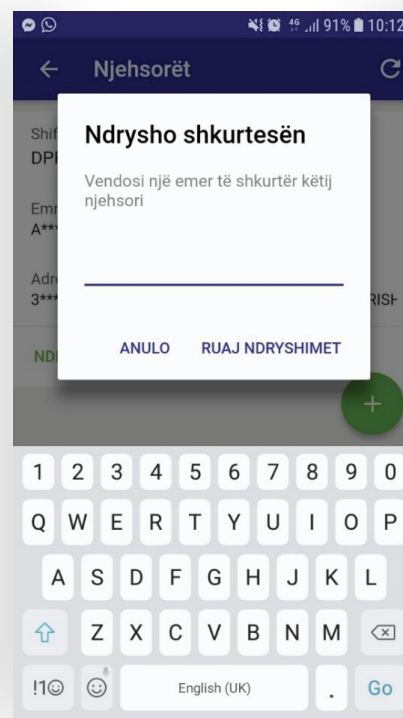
4G 91% 10:12

Njehsorët

Shif
DPI

Emr
A***

Adre
3***

RISH

NDI

Ndrysho shkurtesën

Vendosi një emer të shkurtër këtij njehsori

ANULO RUAJ NDRYSHIMET

+

1 2 3 4 5 6 7 8 9 0
Q W E R T Y U I O P
A S D F G H J K L
Z X C V B N M
!1☺ English (UK) . Go